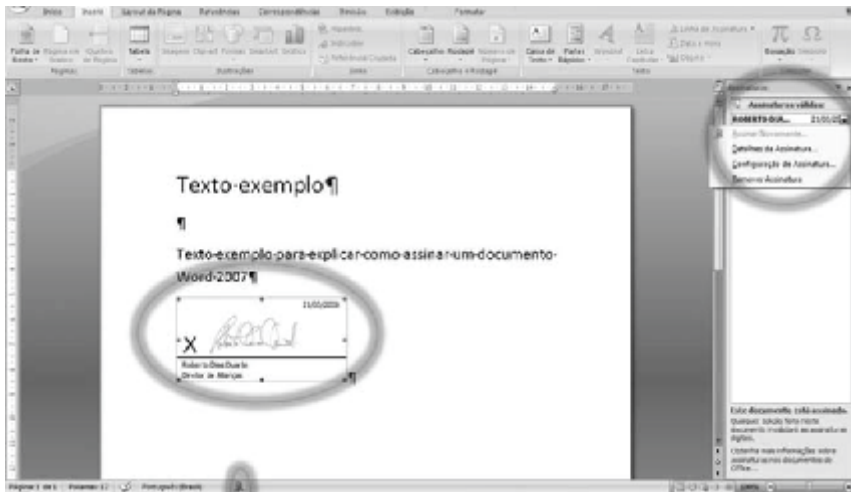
Início Inserir Layout da Página Referências Correspondências Revisão Exibição Formatar

Folha de Rosto Página em Branco Quebra de Página
Páginas
Tabela
Tabelas
Imagem Clip-art Formas SmartArt Gráfico
Ilustrações
Hiperlink Indicador Referência Cruzada
Links
Cabeçalho Rodapé Número de Página
Cabeçalho e Rodapé
Caixa de Texto Partes Rápidas WordArt Letra Capitular
Linha de Assinatura Data e Hora Objeto
Texto
Equação Símbolo

Assinaturas
Assinaturas válidas:
ROBERTO DUA... 21/01/20
Assinar Novamente...
Detalhes da Assinatura...
Configuração da Assinatura...
Remover Assinatura

Texto-exemplo¶

¶

Texto-exemplo-para-explicar-como-assinar-um-documento-Word-2007¶

21/01/2009
X
Roberto Dias Duarte
Diretor de Marcas
¶

Este documento está assinado.
Qualquer edição feita neste documento invalidará as assinaturas digitais.
Obtenha mais informações sobre assinaturas em documentos do Office...

Página: 1 de 1 Palavras: 12 Português (Brasil)